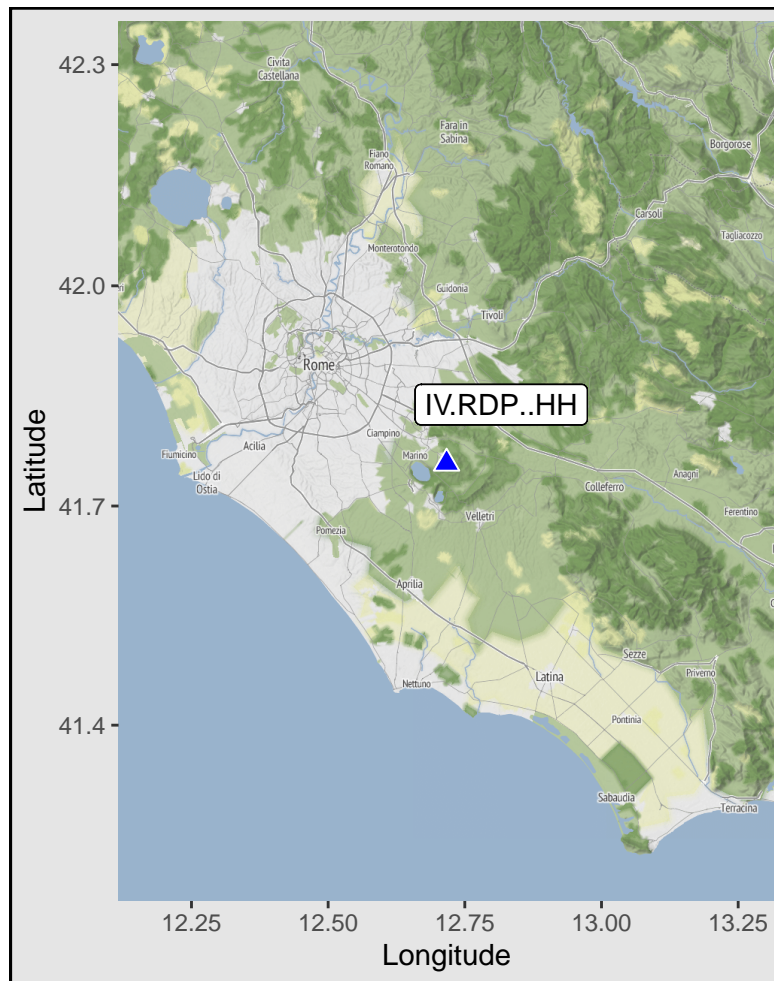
42.3
42.0
41.7
41.4
Latitude

Civita Castellana
Fara in Sabina
Fiano Romano
Borgorose
Carsoli
Tagliacozzo
Monterotondo
Guidonia
Tivoli
Rome
IV.RDP..HH
Fiumicino
Acilia
Ciampino
Lido di Ostia
Marino
Anagni
Colleferro
Velletri
Ferentino
Pomezia
Aprilia
Sezze
Priverno
Latina
Nettuno
Pontinia
Sabaudia
Terracina

12.25
12.50
12.75
13.00
13.25
Longitude